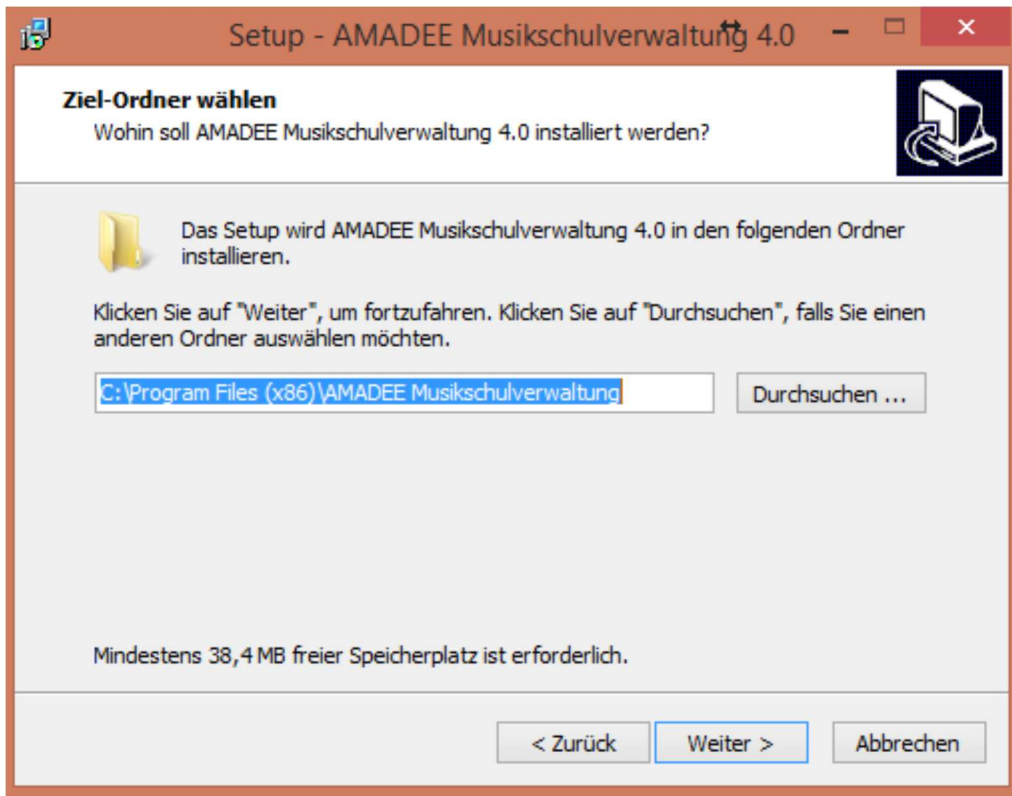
Setup - AMADEE Musikschulverwaltung 4.0

Ziel-Ordner wählen

Wohin soll AMADEE Musikschulverwaltung 4.0 installiert werden?

Das Setup wird AMADEE Musikschulverwaltung 4.0 in den folgenden Ordner installieren.

Klicken Sie auf "Weiter", um fortzufahren. Klicken Sie auf "Durchsuchen", falls Sie einen anderen Ordner auswählen möchten.

C:\Program Files (x86)\AMADEE Musikschulverwaltung

Durchsuchen ...

Mindestens 38,4 MB freier Speicherplatz ist erforderlich.

< Zurück

Weiter >

Abbrechen